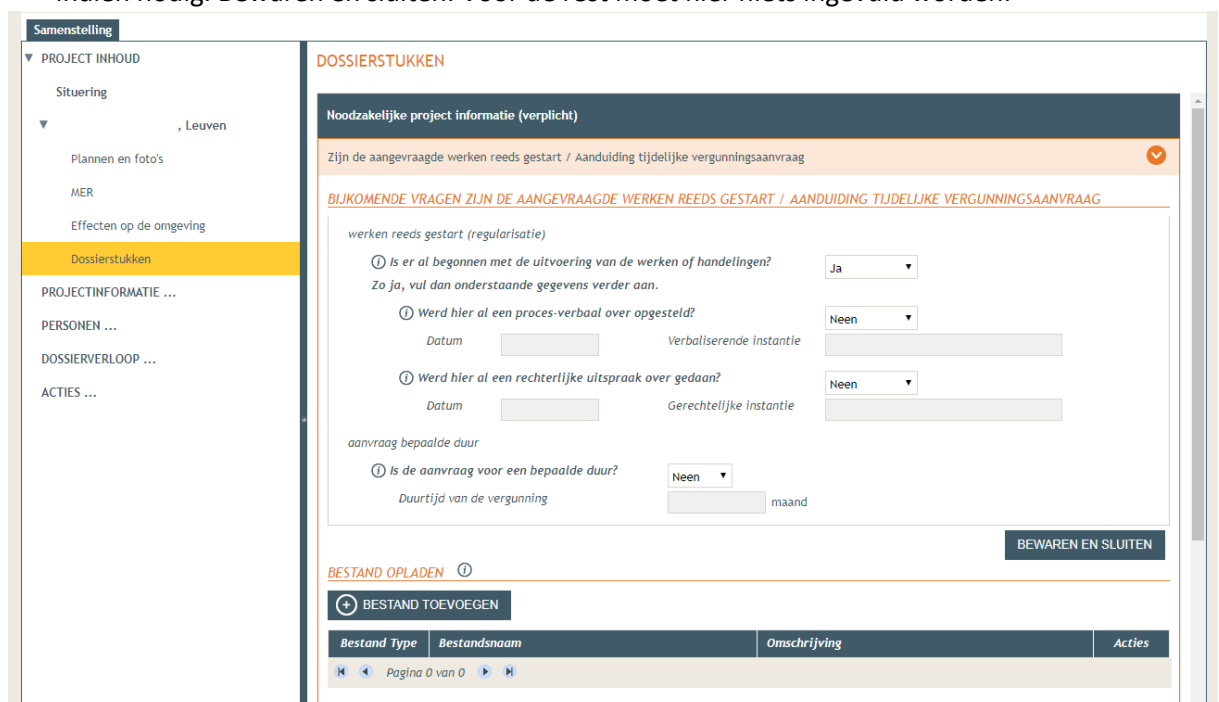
Samenstelling

▼ PROJECT INHOUD
Situering
▼ , Leuven
Plannen en foto's
MER
Effecten op de omgeving
Dossierstukken
PROJECTINFORMATIE ...
PERSONEN ...
DOSSIERVERLOOP ...
ACTIES ...

DOSSIERSTUKKEN

Noodzakelijke project informatie (verplicht)

Zijn de aangevraagde werken reeds gestart / Aanduiding tijdelijke vergunningsaanvraag

BIJKOMENDE VRAGEN ZIJN DE AANGEVRAAGDE WERKEN REEDS GESTART / AANDUIDING TIJDELIJKE VERGUNNINGSAANVRAAG

werken reeds gestart (regularisatie)

ⓘ Is er al begonnen met de uitvoering van de werken of handelingen? Ja
Zo ja, vul dan onderstaande gegevens verder aan.

ⓘ Werd hier al een proces-verbaal over opgesteld? Neen
Datum Verbaliserende instantie

ⓘ Werd hier al een rechterlijke uitspraak over gedaan? Neen
Datum Gerechtelijke instantie

aanvraag bepaalde duur

ⓘ Is de aanvraag voor een bepaalde duur? Neen
Duurtijd van de vergunning maand

BEWAREN EN SLUITEN

BESTAND OPLADEN ⓘ

BESTAND TOEVOEGEN

| Bestand Type | Bestandsnaam | Omschrijving | Acties |
|---|---|---|---|

Pagina 0 van 0